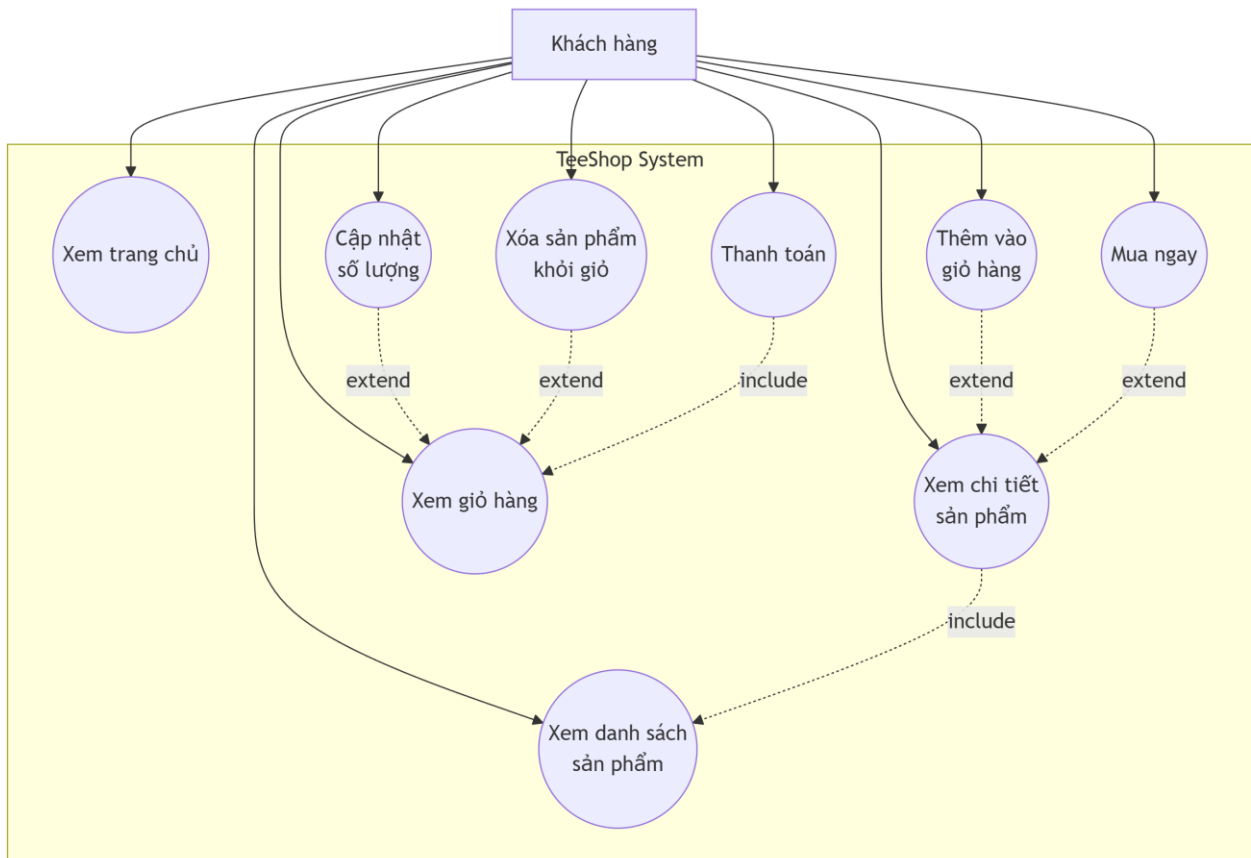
Khách hàng

TeeShop System

Xem trang chủ

Cập nhật số lượng

Xóa sản phẩm khỏi giỏ

Thanh toán

Thêm vào giỏ hàng

Mua ngay

extend

extend

include

extend

extend

Xem giỏ hàng

Xem chi tiết sản phẩm

include

Xem danh sách sản phẩm